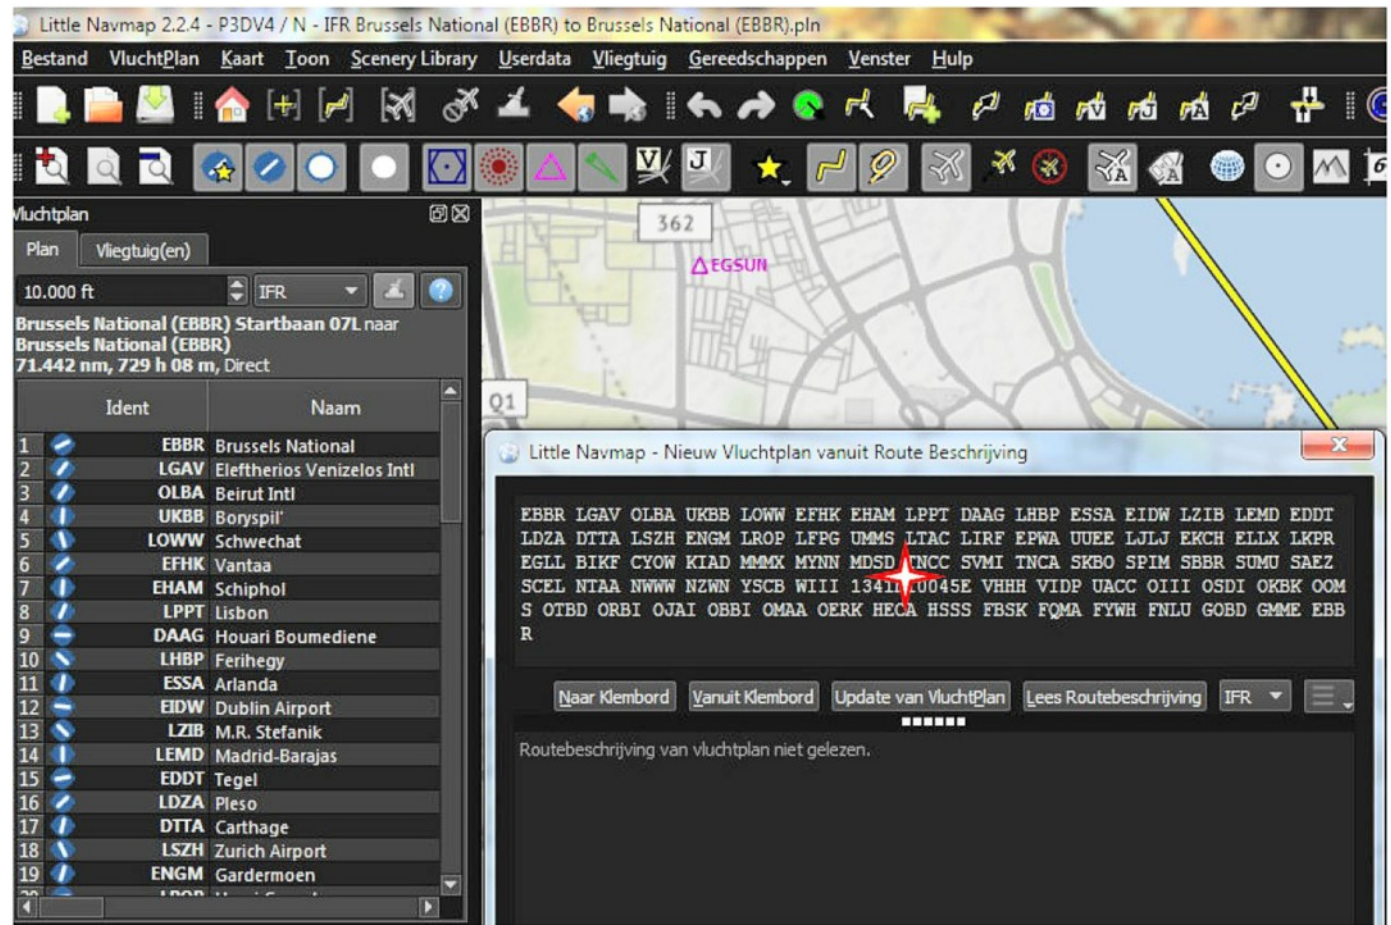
Little Navmap 2.2.4 - P3DV4 / N - IFR Brussels National (EBBR) to Brussels National (EBBR).pln

Bestand VluchtPlan Kaart Toon Scenery Library Userdata Vliegtuig Gereedschappen Venster Hulp

Vluchtplan

Plan Vliegtuig(en)

10.000 ft IFR

Brussels National (EBBR) Startbaan 07L naar Brussels National (EBBR)
71.442 nm, 729 h 08 m, Direct

| | Ident | Naam |
|---|---|---|
| 1 | EBBR | Brussels National |
| 2 | LGAV | Eleftherios Venizelos Intl |
| 3 | OLBA | Beirut Intl |
| 4 | UKBB | Boryspil' |
| 5 | LOWW | Schwechat |
| 6 | EFHK | Vantaa |
| 7 | EHAM | Schiphol |
| 8 | LPPT | Lisbon |
| 9 | DAAG | Houari Boumediene |
| 10 | LHBP | Ferihegy |
| 11 | ESSA | Arlanda |
| 12 | EIDW | Dublin Airport |
| 13 | LZIB | M.R. Stefanik |
| 14 | LEMD | Madrid-Barajas |
| 15 | EDDT | Tegel |
| 16 | LDZA | Pleso |
| 17 | DTTA | Carthage |
| 18 | LSZH | Zurich Airport |
| 19 | ENGM | Gardermoen |

362
EGSUN
Q1

Little Navmap - Nieuw Vluchtplan vanuit Route Beschrijving

EBBR LGAV OLBA UKBB LOWW EFHK EHAM LPPT DAAG LHBP ESSA EIDW LZIB LEMD EDDT LDZA DTTA LSZH ENGM LROP LFPG UMMS LTAC LIRF EPWA UUEE LJLJ EKCH ELLX LKPR EGLL BIKF CYOW KIAD MMMX MYNN MDSD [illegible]NCC SVMI TNCA SKBO SPIM SBBR SUMU SAEZ SCEL NTAA NWWW NZWN YSCB WIII 1341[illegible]0045E VHHH VIDP UACC OIII OSDI OKBK OOMS OTBD ORBI OJAI OBBI OMAA OERK HECA HSSS FBSK FQMA FYWH FNLU GOBD GMME EBBR

Naar Klembord Vanuit Klembord Update van VluchtPlan Lees Routebeschrijving IFR

Routebeschrijving van vluchtplan niet gelezen.